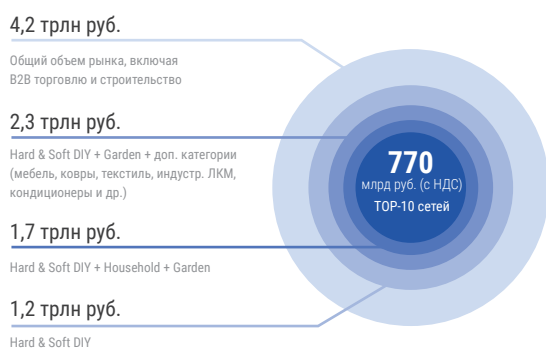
4,2 трлн руб.

Общий объем рынка, включая B2B торговлю и строительство

2,3 трлн руб.

Hard & Soft DIY + Garden + доп. категории (мебель, ковры, текстиль, индустр. ЛКМ, кондиционеры и др.)

1,7 трлн руб.

Hard & Soft DIY + Household + Garden

1,2 трлн руб.

Hard & Soft DIY

770
млрд руб. (с НДС)
ТОР-10 сетей